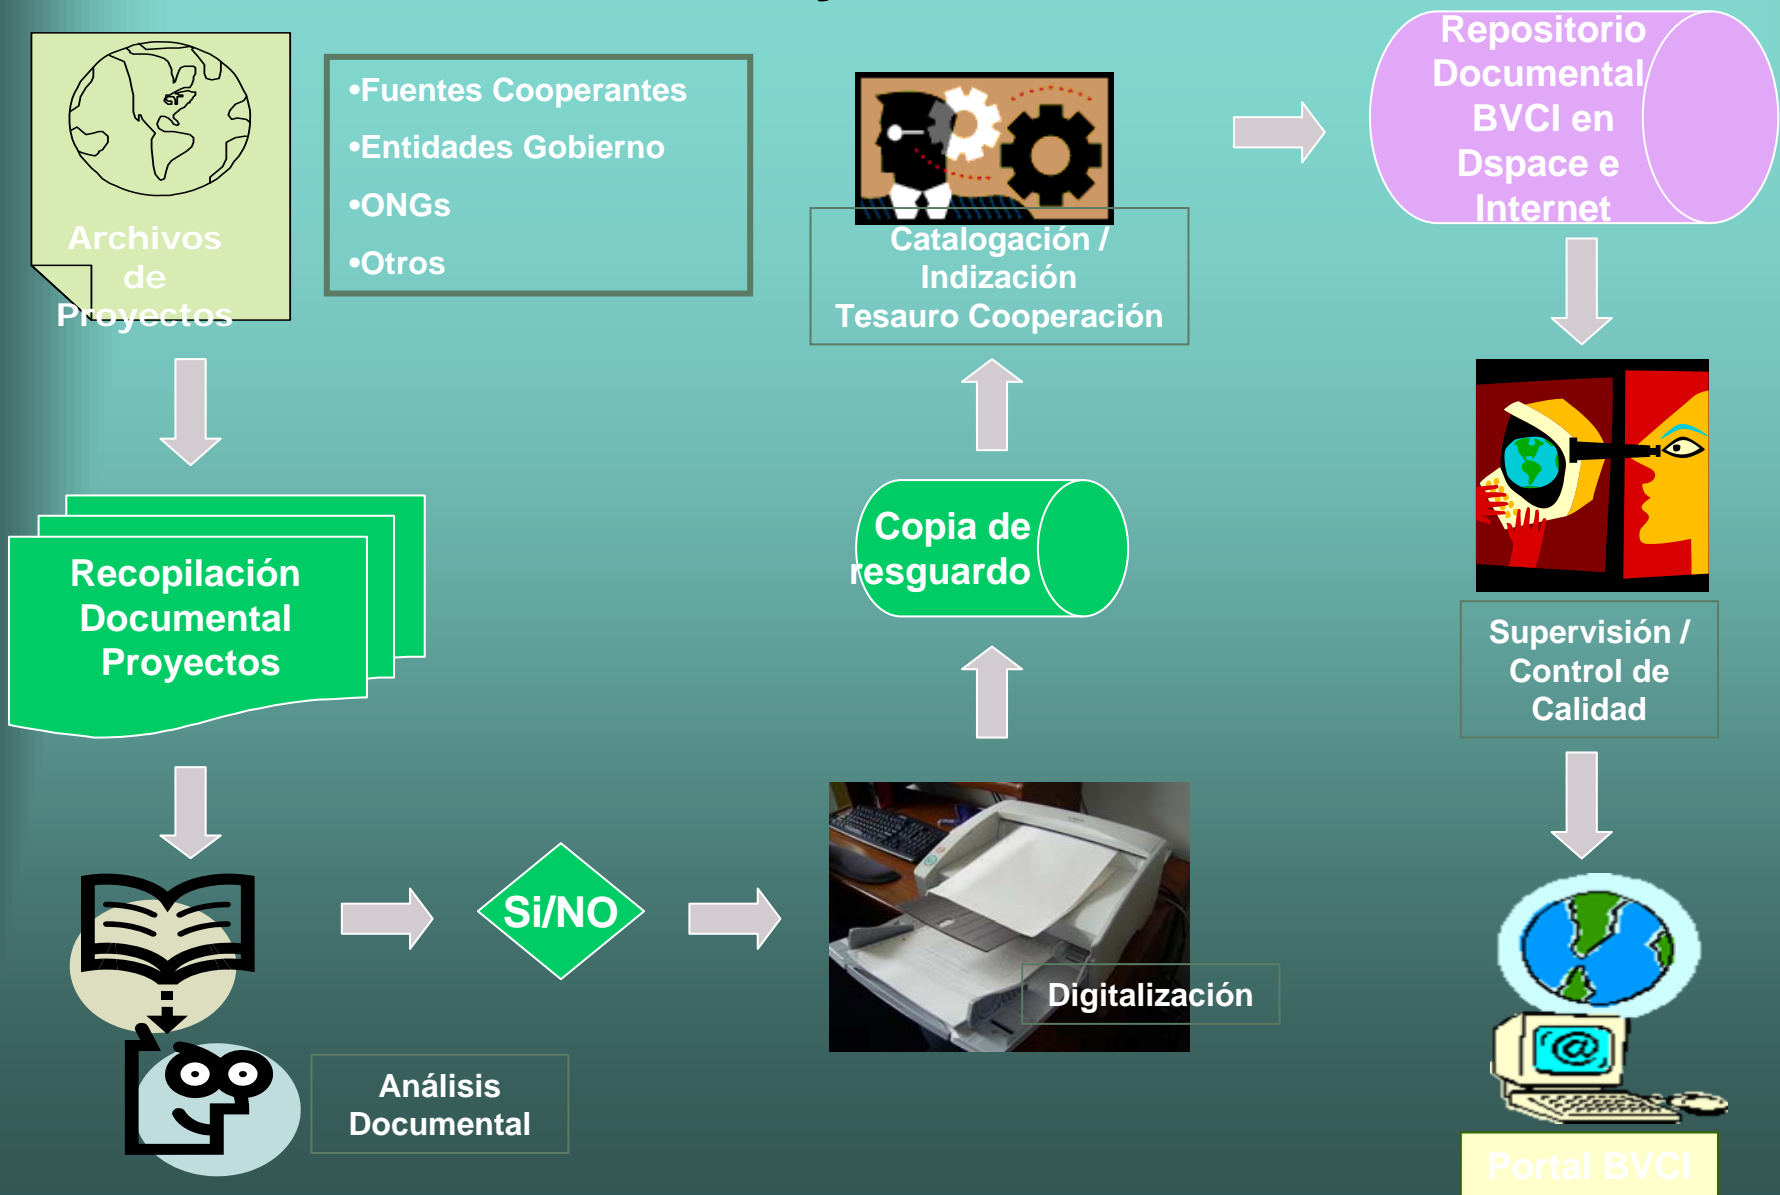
Archivos de Proyectos

•Fuentes Cooperantes
•Entidades Gobierno
•ONGs
•Otros

Catalogación / Indización Tesauro Cooperación

Repositorio Documental BVCI en Dspace e Internet

Recopilación Documental Proyectos

Copia de resguardo

Supervisión / Control de Calidad

Si/NO

Digitalización

Análisis Documental

Portal BVCI